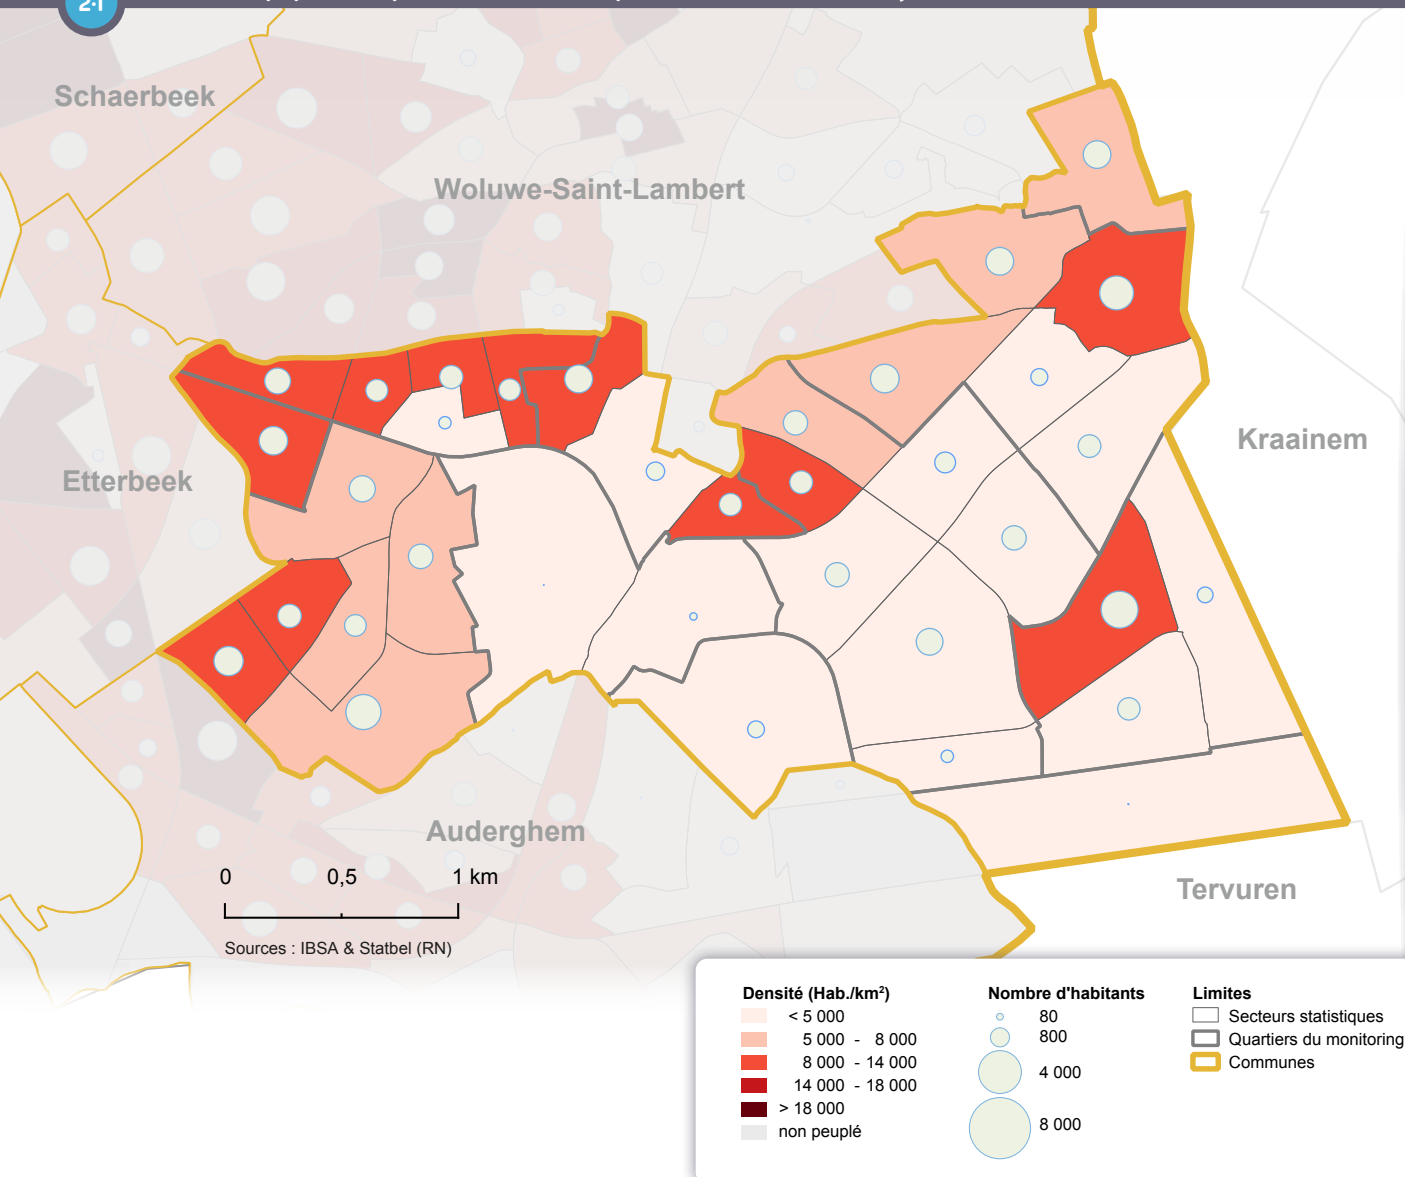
2.1

Schaerbeek

Woluwe-Saint-Lambert

Etterbeek

Kraainem

Auderghem

Tervuren

0 0,5 1 km

Sources : IBSA & Statbel (RN)

Densité (Hab./km²)
< 5 000
5 000 - 8 000
8 000 - 14 000
14 000 - 18 000
> 18 000
non peuplé

Nombre d'habitants
80
800
4 000
8 000

Limites
Secteurs statistiques
Quartiers du monitoring
Communes